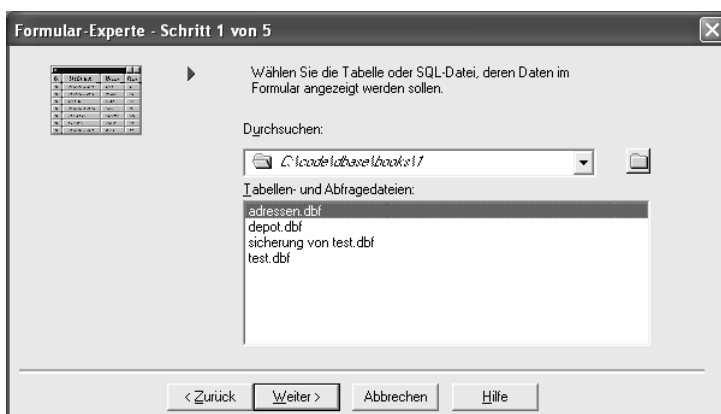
Formular-Experte - Schritt 1 von 5

Wählen Sie die Tabelle oder SQL-Datei, deren Daten im Formular angezeigt werden sollen.

Durchsuchen:

C:\code\dbase\books\1

Tabellen- und Abfragedateien:

adressen.dbf
depot.dbf
sicherung von test.dbf
test.dbf

< Zurück | Weiter > | Abbrechen | Hilfe